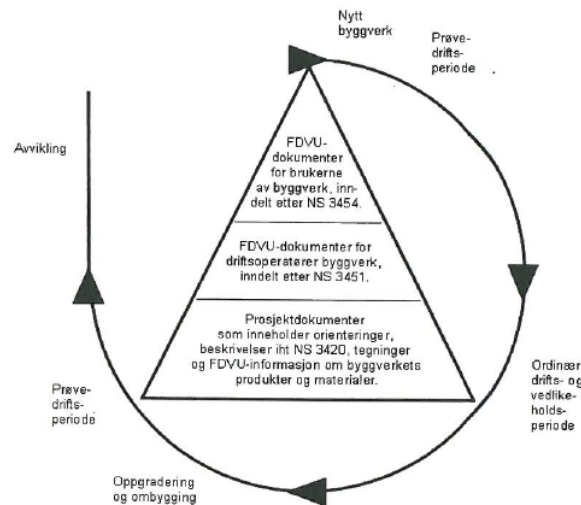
Nytt byggverk

Prøve-drifts-periode

Avvikling

FDVU-dokumenter for brukerne av byggverk, inndelt etter NS 3454.

FDVU-dokumenter for driftsoperatører byggverk, inndelt etter NS 3451.

Prosjektdokumenter som inneholder orienteringer, beskrivelser iht NS 3420, tegninger og FDVU-informasjon om byggverkets produkter og materialer.

Ordinær drifts- og vedlikeholds-periode

Prøve-drifts-periode

Oppgradering og ombygging